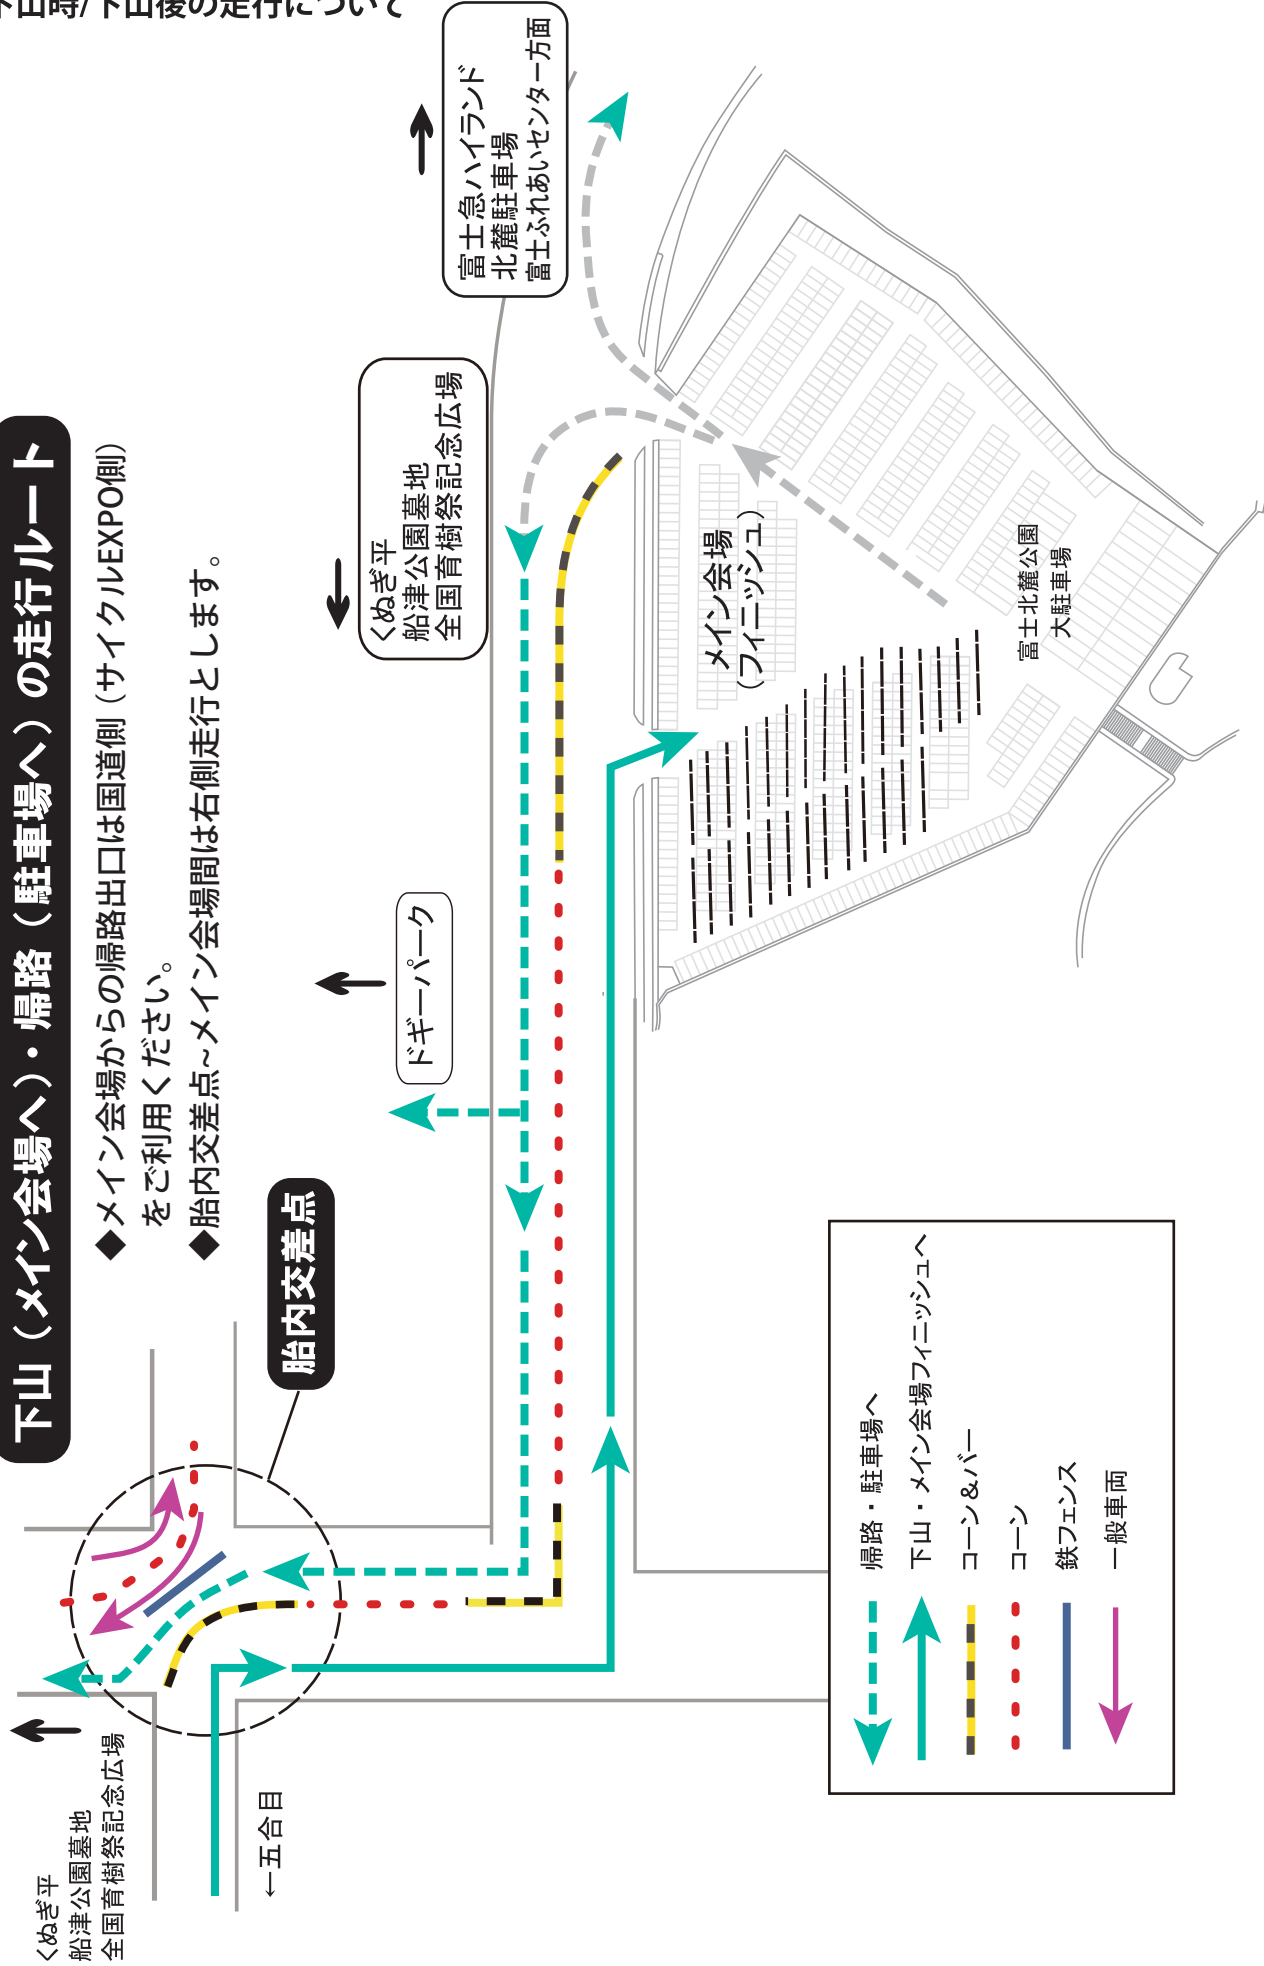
下山時/下山後の走行について

下山（メイン会場へ）・帰路（駐車場へ）の走行ルート

◆メイン会場からの帰路出口は国道側（サイクルEXPO側）をご利用ください。
◆胎内交差点~メイン会場間は右側走行とします。

富士急ハイランド
北麓駐車場
富士ふれあいセンター方面

くぬぎ平
船津公園墓地
全国育樹祭記念広場

メイン会場
（フィニッシュ）

富士北麓公園
大駐車場

ドギーパーク

胎内交差点

くぬぎ平
船津公園墓地
全国育樹祭記念広場

←五合目

帰路・駐車場へ
下山・メイン会場フィニッシュへ
コーン&バー
コーン
鉄フェンス
一般車両